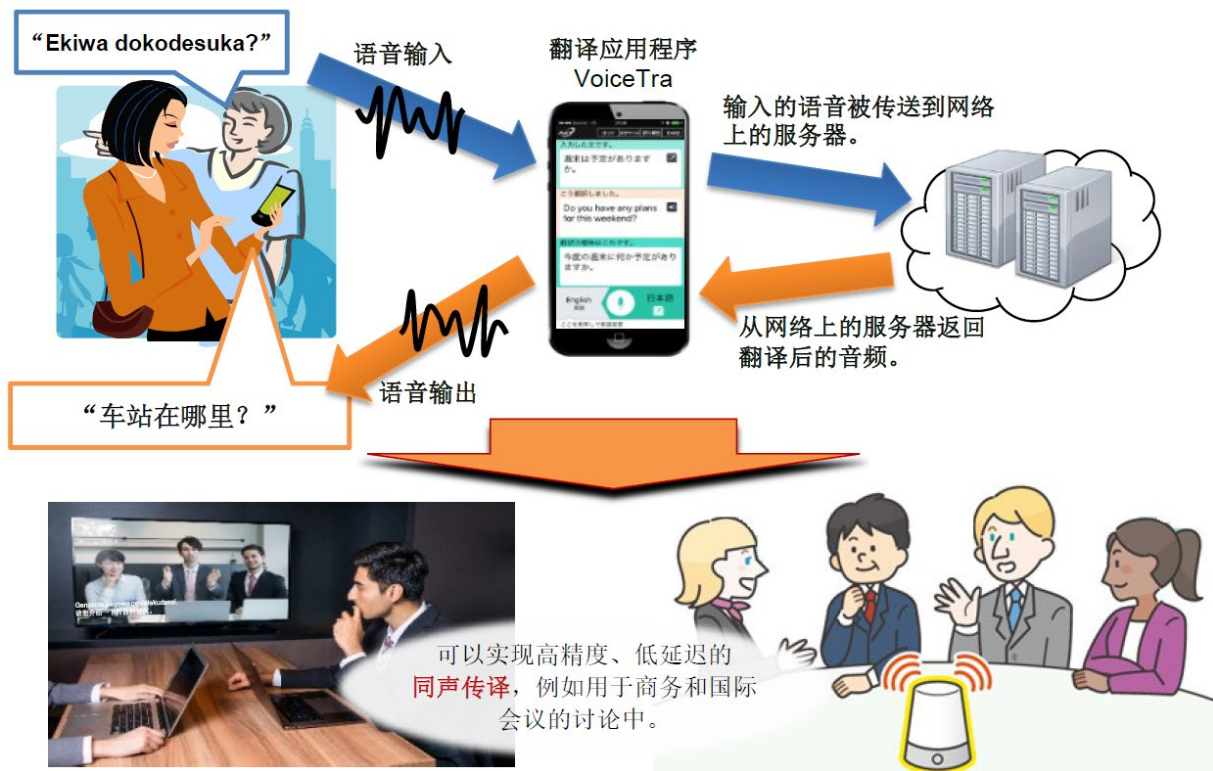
"Ekiwa dokodesuka?"

语音输入

翻译应用程序
VoiceTra

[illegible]

週末は予定がありますか。

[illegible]

Do you have any plans for this weekend?

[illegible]

今度の週末に何か予定がありますか。

English

日本語

输入的语音被传送到网络上的服务器。

从网络上的服务器返回翻译后的音频。

语音输出

"车站在哪里？"

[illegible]

可以实现高精度、低延迟的同声传译，例如用于商务和国际会议的讨论中。